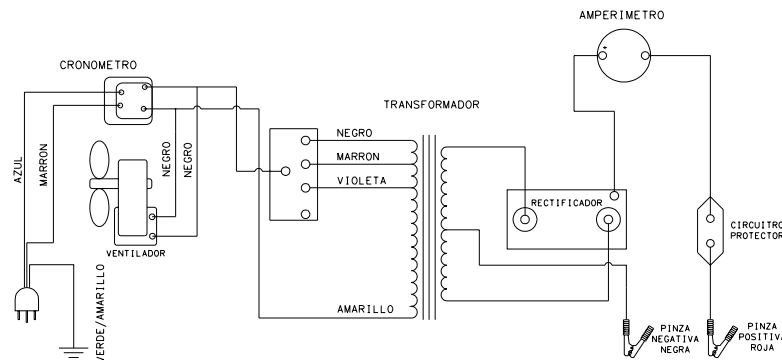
AMPERIMETRO

CRONOMETRO

TRANSFORMADOR

AZUL

MARRON

NEGRO

NEGRO

NEGRO

MARRON

VIOLETA

RECTIFICADOR

CIRCUITRO PROTECTOR

VENTILADOR

VERDE/AMARILLO

AMARILLO

PINZA NEGATIVA NEGRA

PINZA POSITIVA ROJA